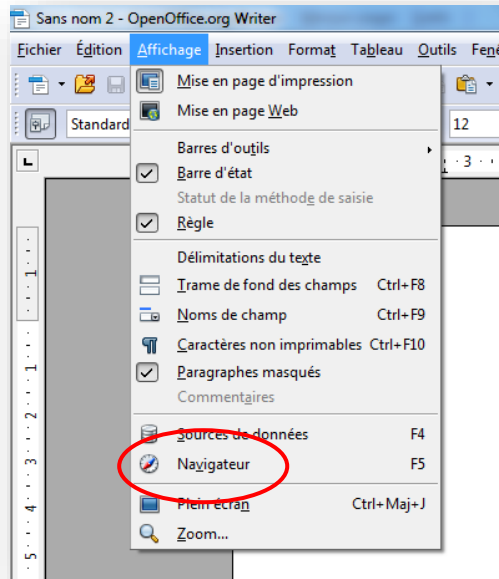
Sans nom 2 - OpenOffice.org Writer

Fichier Édition Affichage Insertion Format Tableau Outils Fen

Standard

12

Mise en page d'impression
Mise en page Web
Barres d'outils
Barre d'état
Statut de la méthode de saisie
Règle
Délimitations du texte
Trame de fond des champs Ctrl+F8
Noms de champ Ctrl+F9
Caractères non imprimables Ctrl+F10
Paragraphes masqués
Commentaires
Sources de données F4
Navigateur F5
Plein écran Ctrl+Maj+J
Zoom...

1
2
3
4
5
3